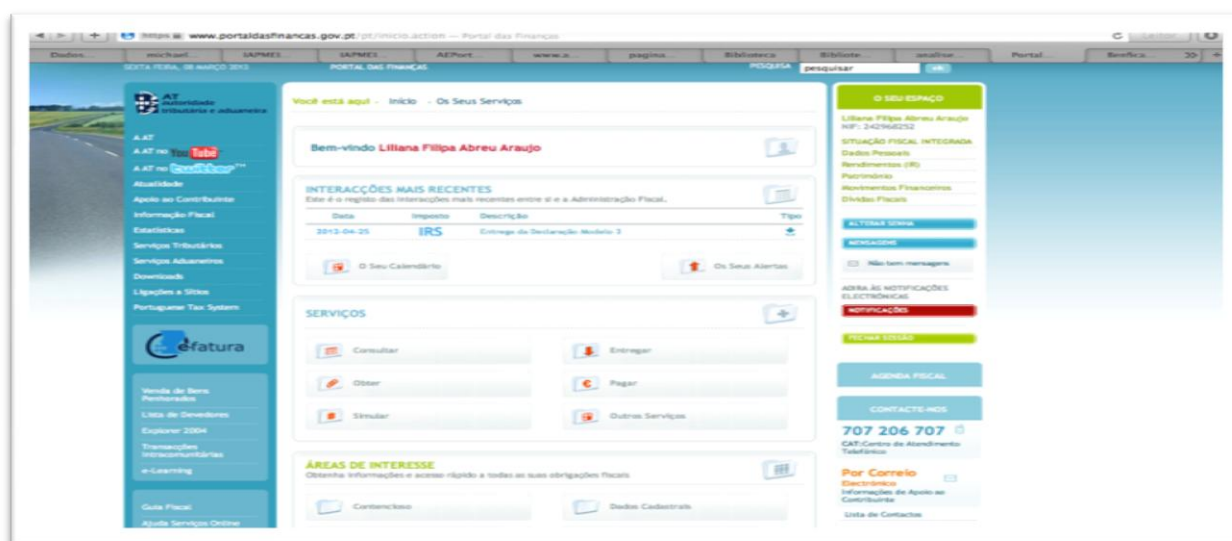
https www.portaldasfinancas.gov.pt/pt/inicio.action — Portal das Finanças

Dados | michael | IAPMEI | IAPMEI | AEPort | www.s | pagina | Biblioteca | Bibliote | analise | Portal | Benfica

SEXTA FEIRA, 08 MARÇO 2013 | PORTAL DAS FINANÇAS | PESQUISA | pesquisar | OK

AT autoridade tributária e aduaneira

A AT
A AT no YouTube
A AT no twitter
Atualidade
Apoio ao Contribuinte
Informação Fiscal
Estatísticas
Serviços Tributários
Serviços Aduaneiros
Downloads
Ligações a Sítios
Portuguese Tax System

efatura

Venda de Bens Penhorados
Lista de Devedores
Explorer 2004
Transacções Intracomunitárias
e-Learning

Guia Fiscal
Ajuda Serviços Online

Você está aqui · Início · Os Seus Serviços

Bem-vindo Liliana Filipa Abreu Araujo

INTERACÇÕES MAIS RECENTES
Este é o registo das interacções mais recentes entre si e a Administração Fiscal.

| Data | Imposto | Descrição | Tipo |
|---|---|---|---|
| 2012-04-25 | IRS | Entrega da Declaração Modelo 3 | |

O Seu Calendário
Os Seus Alertas

SERVIÇOS
Consultar
Entregar
Obter
Pagar
Simular
Outros Serviços

ÁREAS DE INTERESSE
Obtenha informações e acesso rápido a todas as suas obrigações fiscais
Contencioso
Dados Cadastrais

O SEU ESPAÇO
Liliana Filipa Abreu Araujo
NIF: 242968252
SITUAÇÃO FISCAL INTEGRADA
Dados Pessoais
Rendimentos (IR)
Património
Movimentos Financeiros
Dívidas Fiscais
ALTERAR SENHA
MENSAGENS
Não tem mensagens
ADIRA ÀS NOTIFICAÇÕES ELECTRÓNICAS
NOTIFICAÇÕES
FECHAR SESSÃO

AGENDA FISCAL

CONTACTE-NOS
707 206 707
CAT:Centro de Atendimento Telefónico
Por Correio Electrónico
Informações de Apoio ao Contribuinte
Lista de Contactos